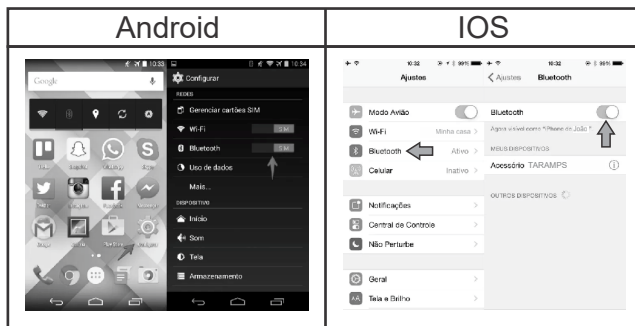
| Android | IOS |
|---|---|
| Google<br>10:33<br>10:34<br>Configurar<br>REDES<br>Gerenciar cartões SIM<br>Wi-Fi<br>SIM<br>Bluetooth<br>SIM<br>Uso de dados<br>Mais...<br>DISPOSITIVO<br>Início<br>Som<br>Tela<br>Armazenamento | 10:32<br>99%<br>Ajustes<br>10:32<br>99%<br>Ajustes<br>Bluetooth<br>Modo Avião<br>Wi-Fi<br>Minha casa<br>Bluetooth<br>Ativo<br>Celular<br>Inativo<br>Notificações<br>Central de Controle<br>Não Perturbe<br>Geral<br>Tela e Brilho<br>Bluetooth<br>Agora visível como "iPhone de João"<br>MEUS DISPOSITIVOS<br>Acessório TARAMPS<br>OUTROS DISPOSITIVOS |